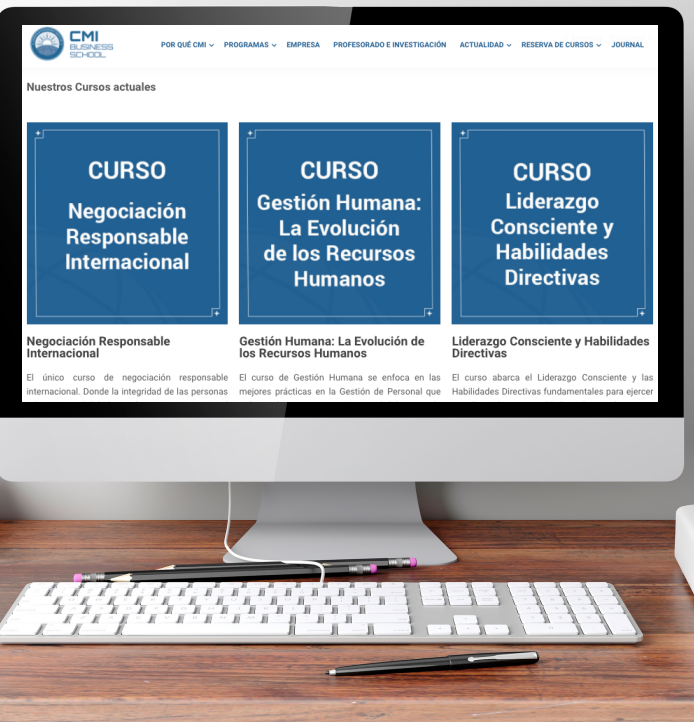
CMI BUSINESS SCHOOL

POR QUÉ CMI PROGRAMAS EMPRESA PROFESORADO E INVESTIGACIÓN ACTUALIDAD RESERVA DE CURSOS JOURNAL

Nuestros Cursos actuales

CURSO Negociación Responsable Internacional

CURSO Gestión Humana: La Evolución de los Recursos Humanos

CURSO Liderazgo Consciente y Habilidades Directivas

Negociación Responsable Internacional

El único curso de negociación responsable internacional. Donde la integridad de las personas

Gestión Humana: La Evolución de los Recursos Humanos

El curso de Gestión Humana se enfoca en las mejores prácticas en la Gestión de Personal que

Liderazgo Consciente y Habilidades Directivas

El curso abarca el Liderazgo Consciente y las Habilidades Directivas fundamentales para ejercer